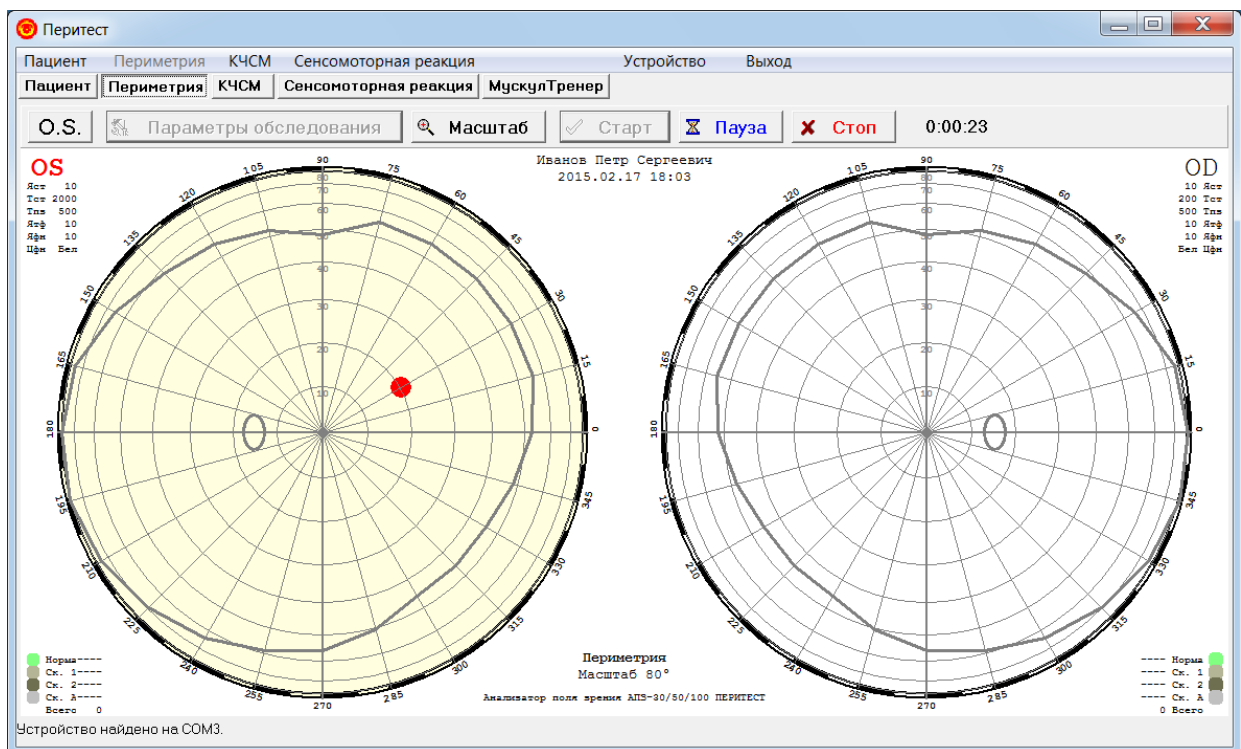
Перитест

Пациент Периметрия КЧСМ Сенсомоторная реакция Устройство Выход

Пациент Периметрия КЧСМ Сенсомоторная реакция МускулТренер

O.S. Параметры обследования Масштаб Старт Пауза Стоп 0:00:23

OS
Яст 10
Тст 2000
Тпв 500
Ятф 10
Яфн 10
Цфн Бел

Иванов Петр Сергеевич
2015.02.17 18:03

OD
10 Яст
200 Тст
500 Тпв
10 Ятф
10 Яфн
Бел Цфн

90 105 120 135 150 165 180 195 210 225 240 255 270 285 300 315 330 345 0 15 30 45 60 75
10 20 30 40 50 60 70 80

90 105 120 135 150 165 180 195 210 225 240 255 270 285 300 315 330 345 0 15 30 45 60 75
10 20 30 40 50 60 70 80

Норма----
Ск. 1----
Ск. 2----
Ск. А----
Всего 0

Периметрия
Масштаб 80°
Анализатор поля зрения АПЗ-30/50/100 ПЕРИТЕСТ

---- Норма
---- Ск. 1
---- Ск. 2
---- Ск. А
0 Всего

Устройство найдено на COM3.